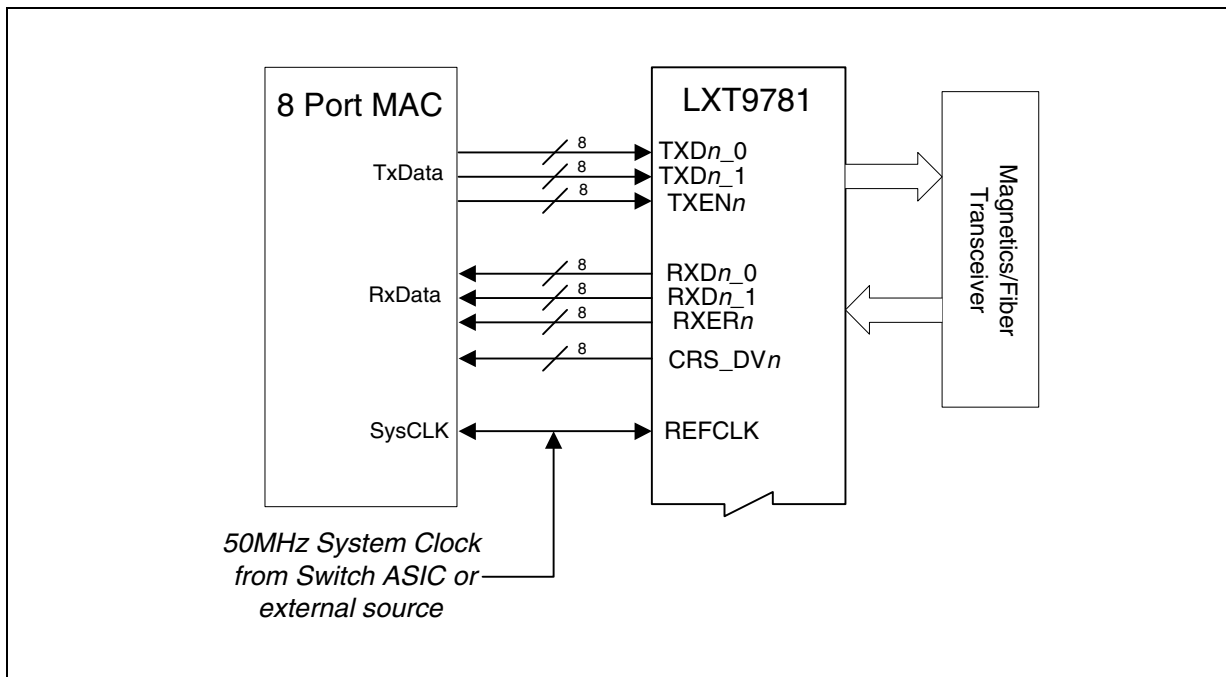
8 Port MAC

TxData

RxData

SysCLK

LXT9781

8
TXD$n$_0
8
TXD$n$_1
8
TXEN$n$

8
RXD$n$_0
8
RXD$n$_1
8
RXER$n$

8
CRS_DV$n$

REFCLK

Magnetics/Fiber Transceiver

50MHz System Clock from Switch ASIC or external source